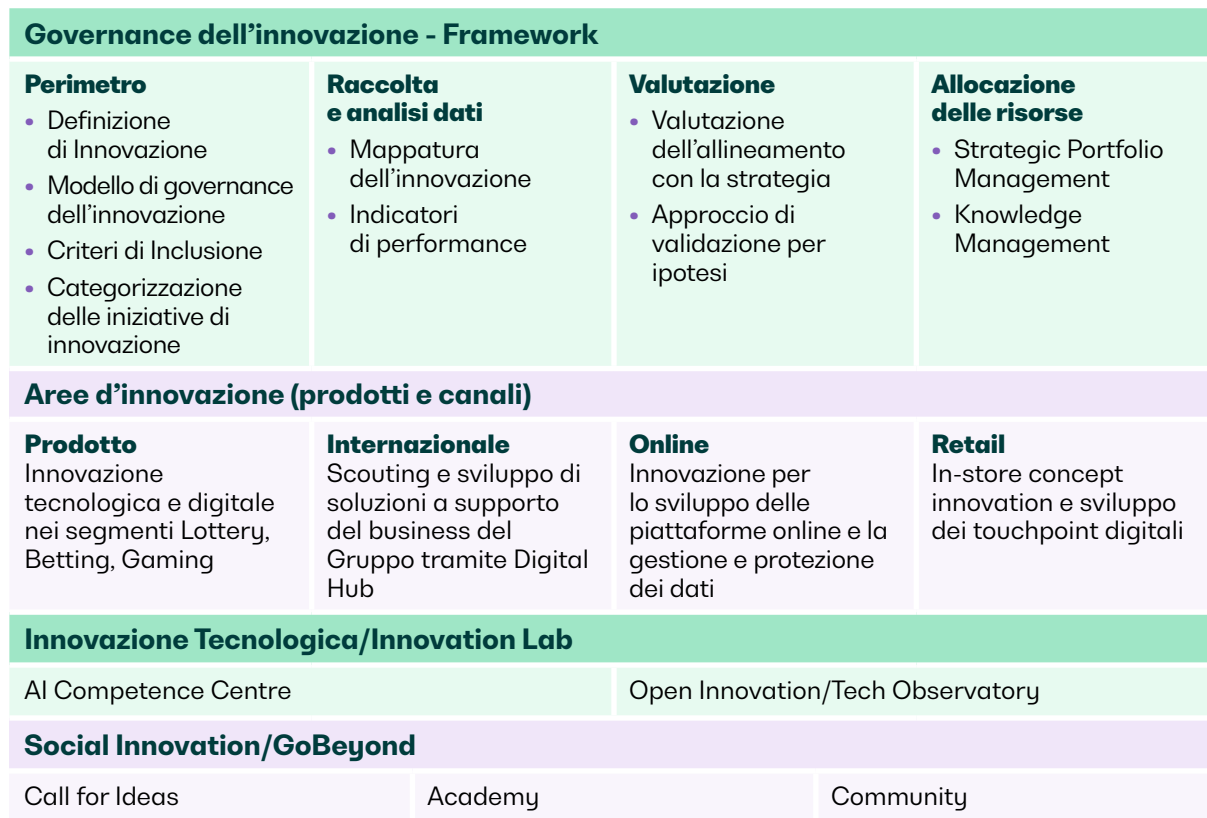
Governance dell’innovazione - Framework

| Perimetro | Raccolta e analisi dati | Valutazione | Allocazione delle risorse |
|---|---|---|---|
| • Definizione di Innovazione<br>• Modello di governance dell’innovazione<br>• Criteri di Inclusione<br>• Categorizzazione delle iniziative di innovazione | • Mappatura dell’innovazione<br>• Indicatori di performance | • Valutazione dell’allineamento con la strategia<br>• Approccio di validazione per ipotesi | • Strategic Portfolio Management<br>• Knowledge Management |

Aree d’innovazione (prodotti e canali)

| Prodotto | Internazionale | Online | Retail |
|---|---|---|---|
| Innovazione tecnologica e digitale nei segmenti Lottery, Betting, Gaming | Scouting e sviluppo di soluzioni a supporto del business del Gruppo tramite Digital Hub | Innovazione per lo sviluppo delle piattaforme online e la gestione e protezione dei dati | In-store concept innovation e sviluppo dei touchpoint digitali |

Innovazione Tecnologica/Innovation Lab

| AI Competence Centre | Open Innovation/Tech Observatory |
|---|---|

Social Innovation/GoBeyond

| Call for Ideas | Academy | Community |
|---|---|---|